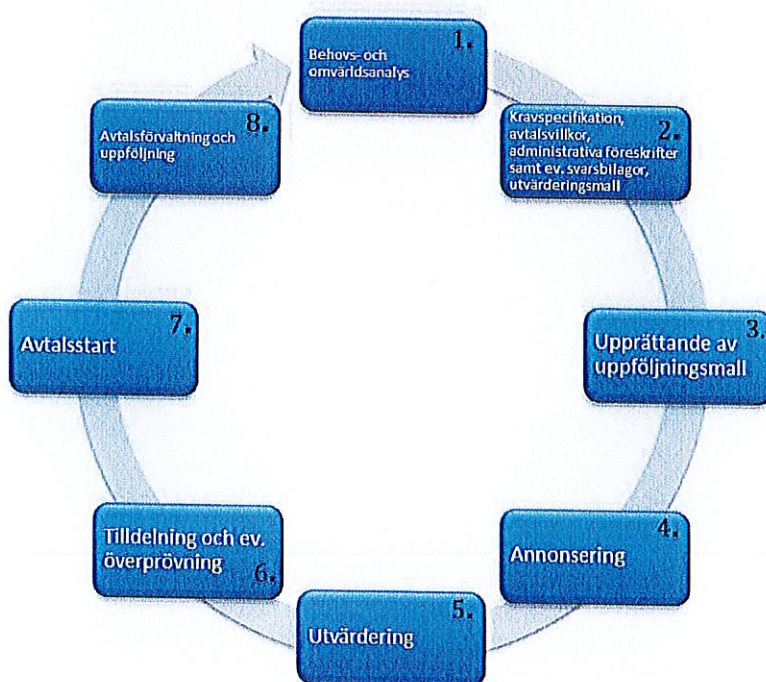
1. Behovs- och omvärldsanalys

2. Kravspecifikation, avtalsvillkor, administrativa föreskrifter samt ev. svarsbilagor, utvärderingsmall

3. Upprättande av uppföljningsmall

4. Annonsering

5. Utvärdering

6. Tilldelning och ev. överprövning

7. Avtalsstart

8. Avtalsförvaltning och uppföljning